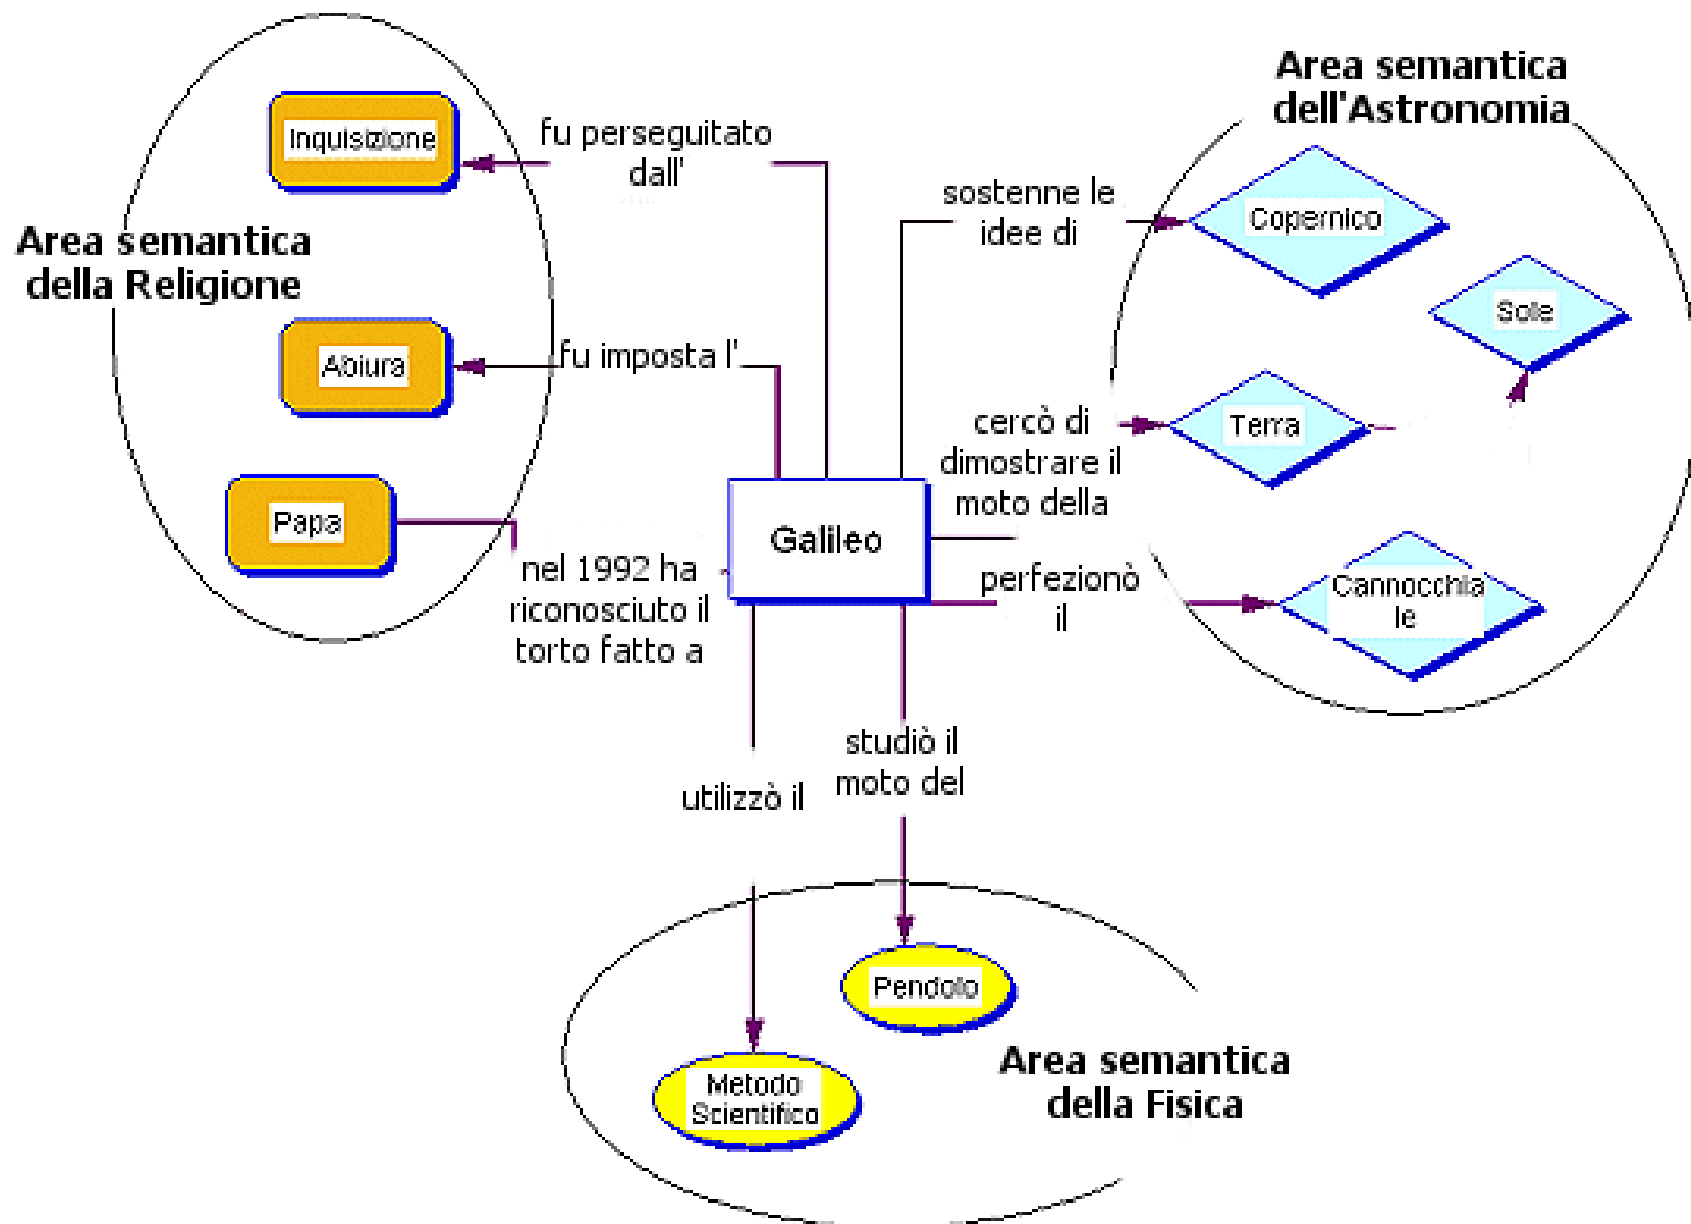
Area semantica dell'Astronomia

Area semantica della Religione

Inquisizione

fu perseguitato dall'

sostenne le idee di

Copernico

Sole

Abiura

fu imposta l'

cercò di dimostrare il moto della

Terra

Papa

Galileo

nel 1992 ha riconosciuto il torto fatto a

perfezionò il

Cannocchiale

studiò il moto del

utilizzò il

Pendolo

Metodo Scientifico

Area semantica della Fisica